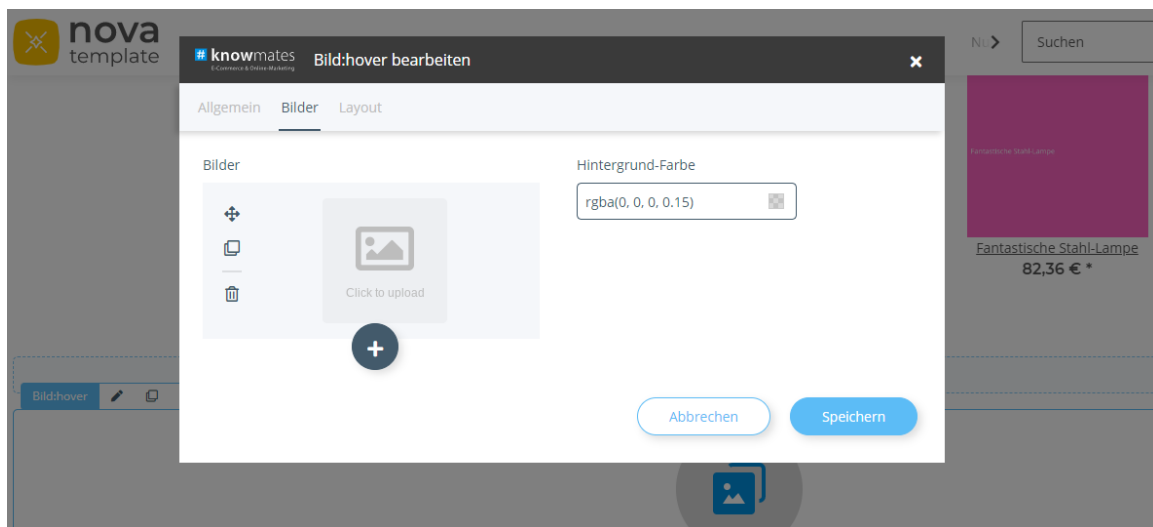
nova template

knowmates
E-Commerce & Online-Marketing

Bild:hover bearbeiten

Allgemein Bilder Layout

Bilder

Click to upload

Hintergrund-Farbe

rgba(0, 0, 0, 0.15)

Abbrechen Speichern

NL

Suchen

Fantastische Stahl-Lampe

Fantastische Stahl-Lampe
82,36 € *

Bild:hover